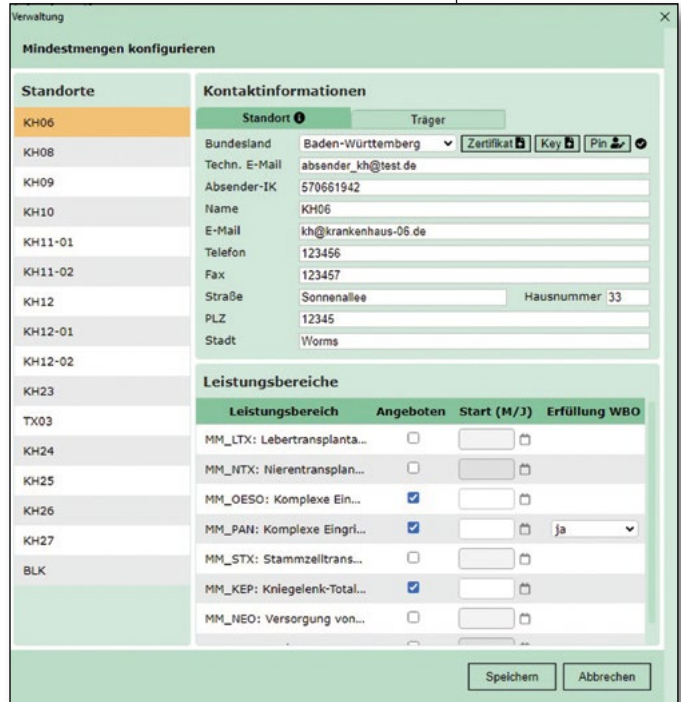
Verwaltung
×

Mindestmengen konfigurieren

Standorte

KH06
KH08
KH09
KH10
KH11-01
KH11-02
KH12
KH12-01
KH12-02
KH23
TX03
KH24
KH25
KH26
KH27
BLK

Kontaktinformationen

Standort
Träger

| | |
|---|---|
| Bundesland | Baden-Württemberg |
| Techn. E-Mail | absender_kh@test.de |
| Absender-IK | 570661942 |
| Name | KH06 |
| E-Mail | kh@krankenhaus-06.de |
| Telefon | 123456 |
| Fax | 123457 |
| Straße | Sonnenallee |
| PLZ | 12345 |
| Stadt | Worms |

Zertifikat
Key
Pin

Hausnummer 33

Leistungsbereiche

| Leistungsbereich | Angeboten | Start (M/J) | Erfüllung WBO |
|---|---|---|---|
| MM_LTX: Lebertransplanta... | ☐ | | |
| MM_NTX: Nierentransplan... | ☐ | | |
| MM_OESO: Komplexe Ein... | ☑ | | |
| MM_PAN: Komplexe Eingri... | ☑ | | ja |
| MM_STX: Stammzelltrans... | ☐ | | |
| MM_KEP: Kniegelenk-Total... | ☑ | | |
| MM_NEO: Versorgung von... | ☐ | | |

Speichern
Abbrechen